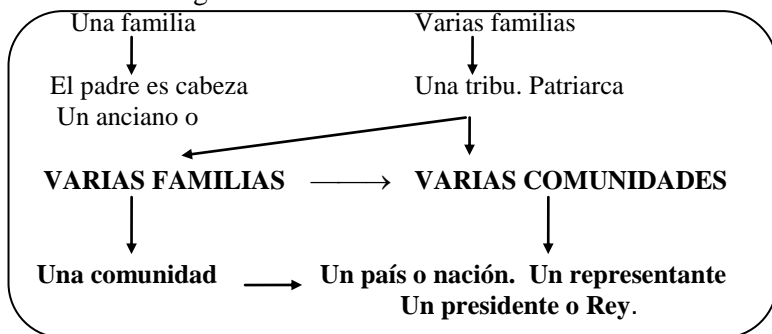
Una familia

El padre es cabeza
Un anciano o

Varias familias

Una tribu. Patriarca

**VARIAS FAMILIAS**

**VARIAS COMUNIDADES**

**Una comunidad**

**Un país o nación. Un representante**
**Un presidente o Rey**.